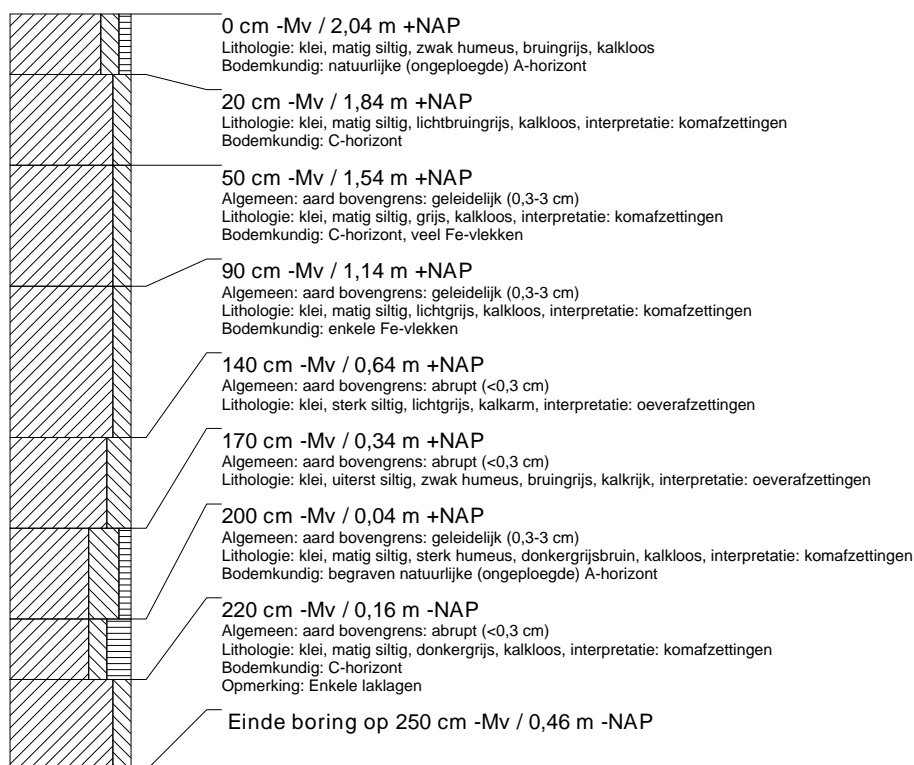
0 cm -Mv / 2,04 m +NAP
Lithologie: klei, matig siltig, zwak humeus, bruingrijs, kalkloos
Bodemkundig: natuurlijke (ongeploegde) A-horizont

20 cm -Mv / 1,84 m +NAP
Lithologie: klei, matig siltig, lichtbruingrijs, kalkloos, interpretatie: komafzettingen
Bodemkundig: C-horizont

50 cm -Mv / 1,54 m +NAP
Algemeen: aard bovengrens: geleidelijk (0,3-3 cm)
Lithologie: klei, matig siltig, grijs, kalkloos, interpretatie: komafzettingen
Bodemkundig: C-horizont, veel Fe-vlekken

90 cm -Mv / 1,14 m +NAP
Algemeen: aard bovengrens: geleidelijk (0,3-3 cm)
Lithologie: klei, matig siltig, lichtgrijs, kalkloos, interpretatie: komafzettingen
Bodemkundig: enkele Fe-vlekken

140 cm -Mv / 0,64 m +NAP
Algemeen: aard bovengrens: abrupt (<0,3 cm)
Lithologie: klei, sterk siltig, lichtgrijs, kalkarm, interpretatie: oeverafzettingen

170 cm -Mv / 0,34 m +NAP
Algemeen: aard bovengrens: abrupt (<0,3 cm)
Lithologie: klei, uiterst siltig, zwak humeus, bruingrijs, kalkrijk, interpretatie: oeverafzettingen

200 cm -Mv / 0,04 m +NAP
Algemeen: aard bovengrens: geleidelijk (0,3-3 cm)
Lithologie: klei, matig siltig, sterk humeus, donkergrijsbruin, kalkloos, interpretatie: komafzettingen
Bodemkundig: begraven natuurlijke (ongeploegde) A-horizont

220 cm -Mv / 0,16 m -NAP
Algemeen: aard bovengrens: abrupt (<0,3 cm)
Lithologie: klei, matig siltig, donkergrijs, kalkloos, interpretatie: komafzettingen
Bodemkundig: C-horizont
Opmerking: Enkele laklagen

Einde boring op 250 cm -Mv / 0,46 m -NAP